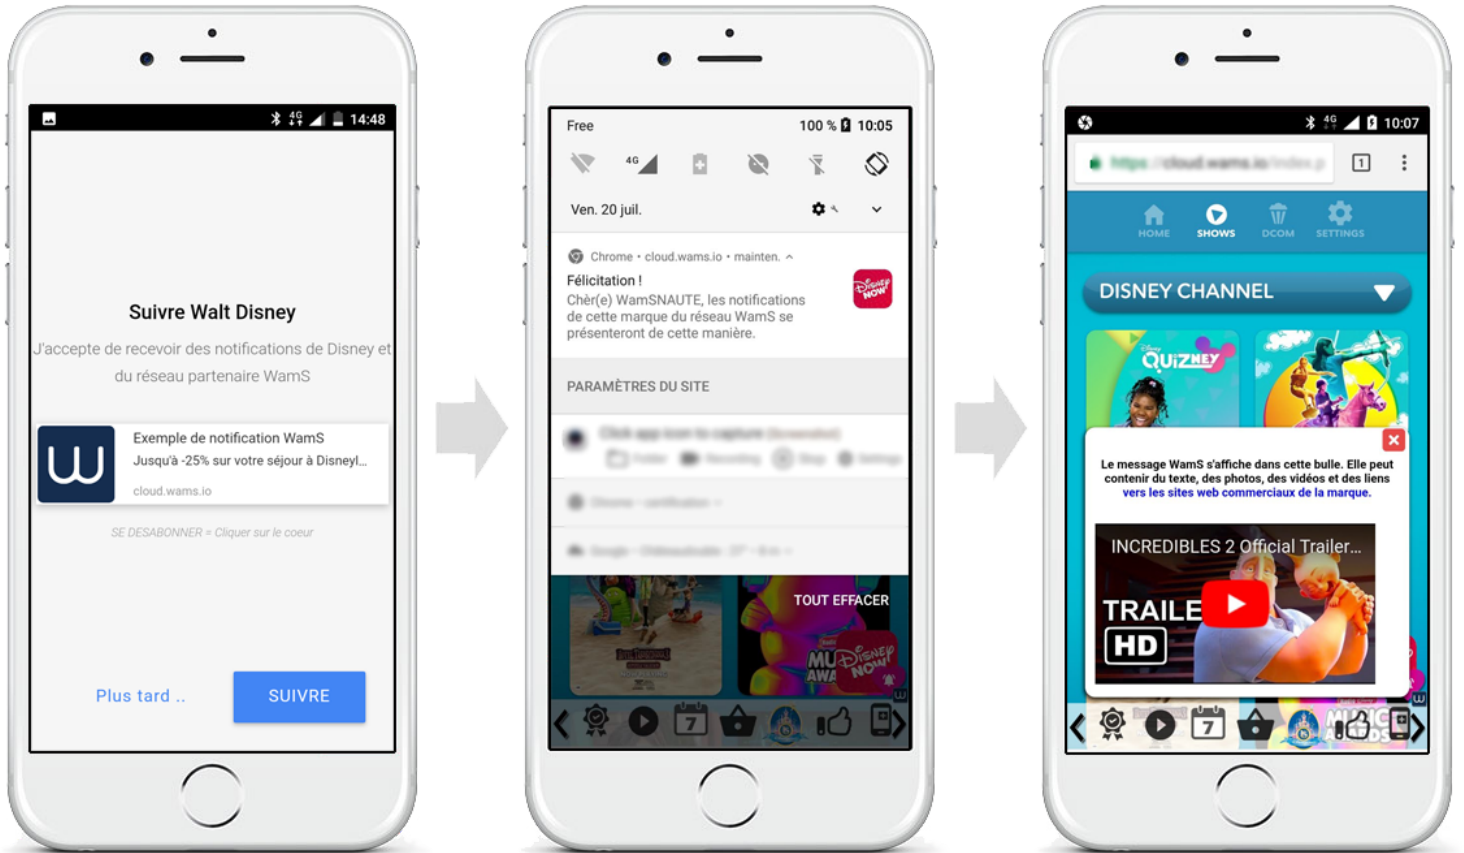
14:48

Suivre Walt Disney

J'accepte de recevoir des notifications de Disney et du réseau partenaire WamS

Exemple de notification WamS
Jusqu'à -25% sur votre séjour à Disneyl...
cloud.wams.io

SE DESABONNER = Cliquer sur le coeur

Plus tard ..
SUIVRE

Free
100 % 10:05
Ven. 20 juil.

Chrome • cloud.wams.io • mainten.
Félicitation !
Chèr(e) WamSNAUTE, les notifications de cette marque du réseau WamS se présenteront de cette manière.

PARAMÈTRES DU SITE

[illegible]

TOUT EFFACER

10:07
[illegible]

HOME
SHOWS
DCOM
SETTINGS

DISNEY CHANNEL

QUIZNEY

Le message WamS s'affiche dans cette bulle. Elle peut contenir du texte, des photos, des vidéos et des liens vers les sites web commerciaux de la marque.

INCREDIBLES 2 Official Trailer...
TRAILE
HD